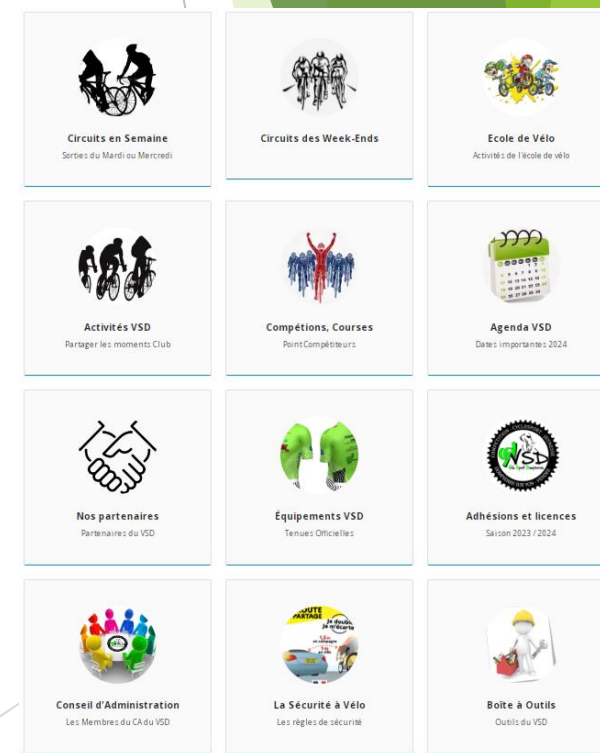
Circuits en Semaine
Sorties du Mardi ou Mercredi

Circuits des Week-Ends

Ecole de Vélo
Activités de l'école de vélo

Activités VSD
Partager les moments Club

Compétions, Courses
Point Compétiteurs

Agenda VSD
Dates importantes 2024

Nos partenaires
Partenaires du VSD

Équipements VSD
Tenues Officielles

Adhésions et licences
Saison 2023 / 2024

Conseil d'Administration
Les Membres du CA du VSD

La Sécurité à Vélo
Les règles de sécurité

Boîte à Outils
Outils du VSD